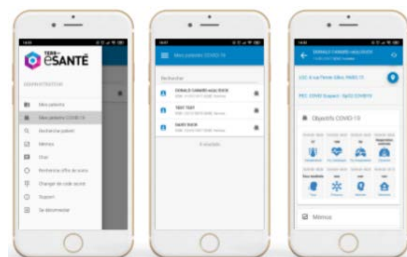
TERR-
eSANTÉ

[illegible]

Mes patients
Mes patients COVID-19
Recherche patient
Mémos
Chat
Recherche offre de soins
Changer de code secret
Support
Se déconnecter

Mes patients COVID-19

Recherche

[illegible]
TEST TEST
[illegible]

Objectifs COVID-19

Mémos